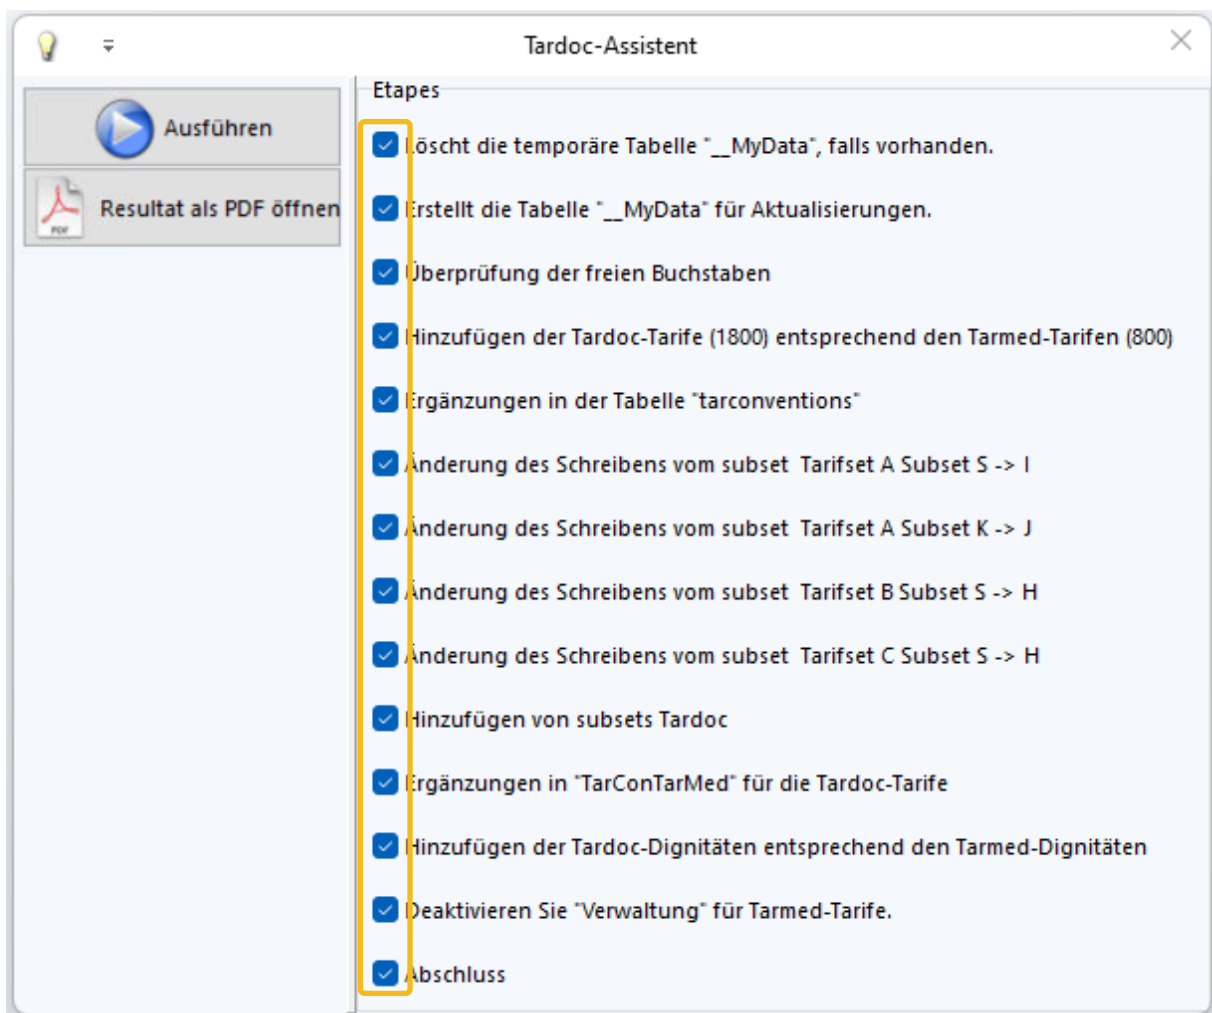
Tardoc-Assistent

Ausführen

Resultat als PDF öffnen

PDF

Etapes

Löscht die temporäre Tabelle "__MyData", falls vorhanden.

Erstellt die Tabelle "__MyData" für Aktualisierungen.

Überprüfung der freien Buchstaben

Hinzufügen der Tardoc-Tarife (1800) entsprechend den Tarmed-Tarifen (800)

Ergänzungen in der Tabelle "tarconventions"

Änderung des Schreibens vom subset Tarifset A Subset S -> I

Änderung des Schreibens vom subset Tarifset A Subset K -> J

Änderung des Schreibens vom subset Tarifset B Subset S -> H

Änderung des Schreibens vom subset Tarifset C Subset S -> H

Hinzufügen von subsets Tardoc

Ergänzungen in "TarConTarMed" für die Tardoc-Tarife

Hinzufügen der Tardoc-Dignitäten entsprechend den Tarmed-Dignitäten

Deaktivieren Sie "Verwaltung" für Tarmed-Tarife.

Abschluss